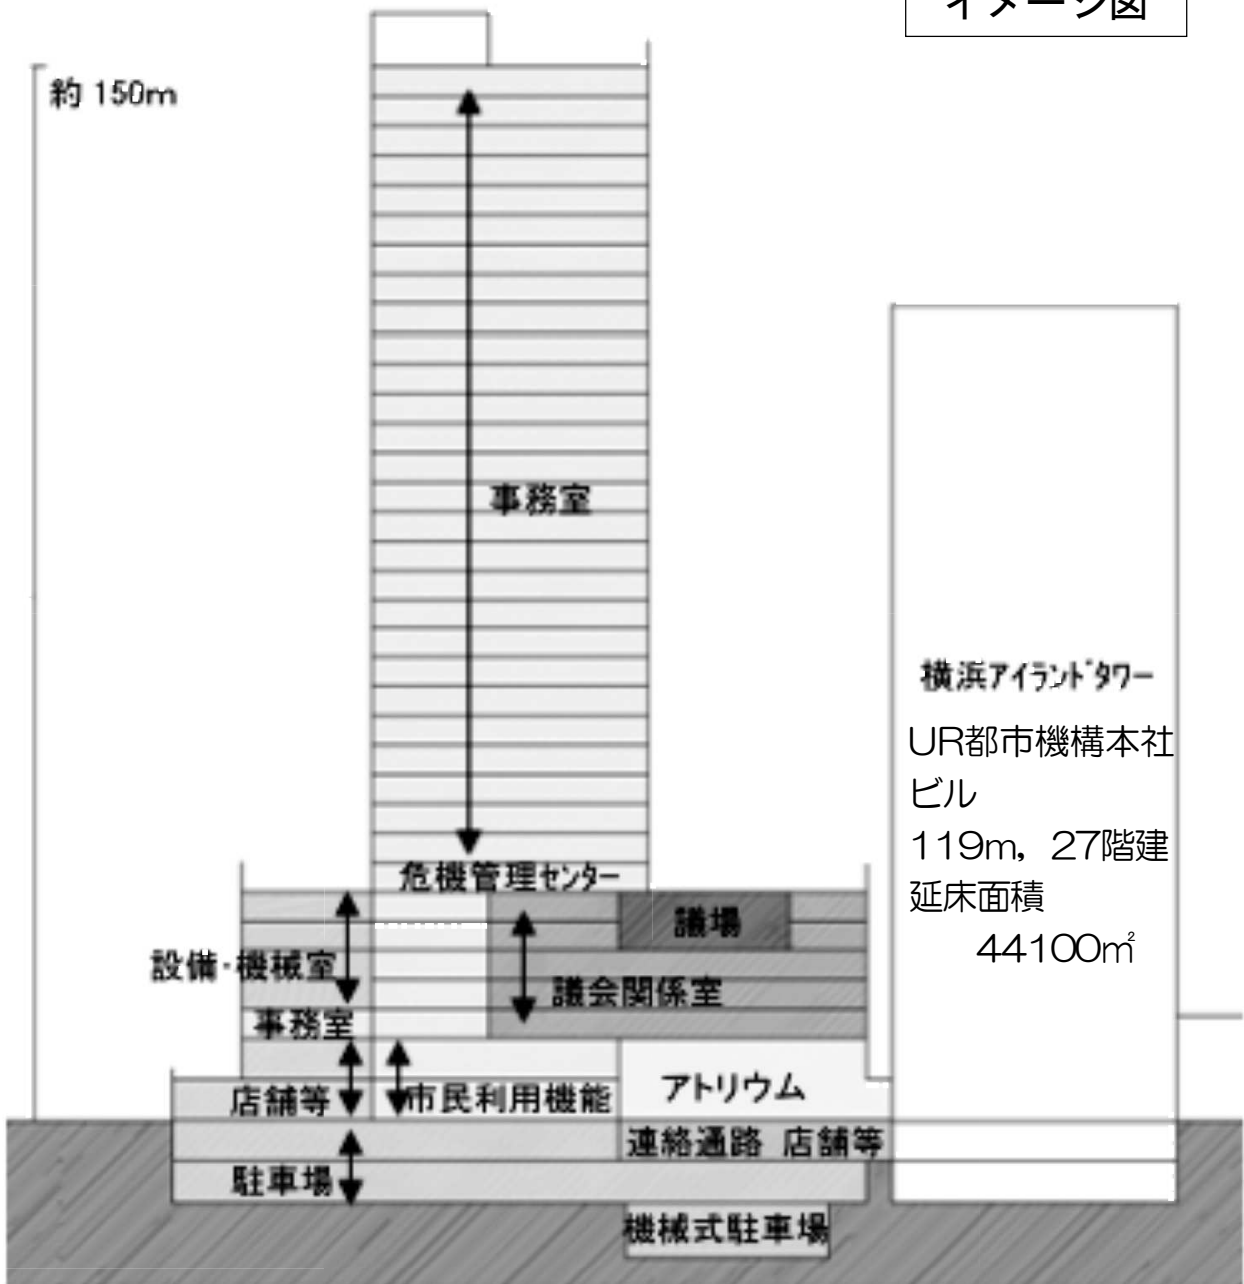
イメージ図

約 150m

事務室

危機管理センター

設備・機械室

議場

議会関係室

事務室

店舗等

市民利用機能

アトリウム

連絡通路 店舗等

駐車場

機械式駐車場

横浜アイランドタワー

UR都市機構本社ビル

119m，27階建

延床面積

44100㎡